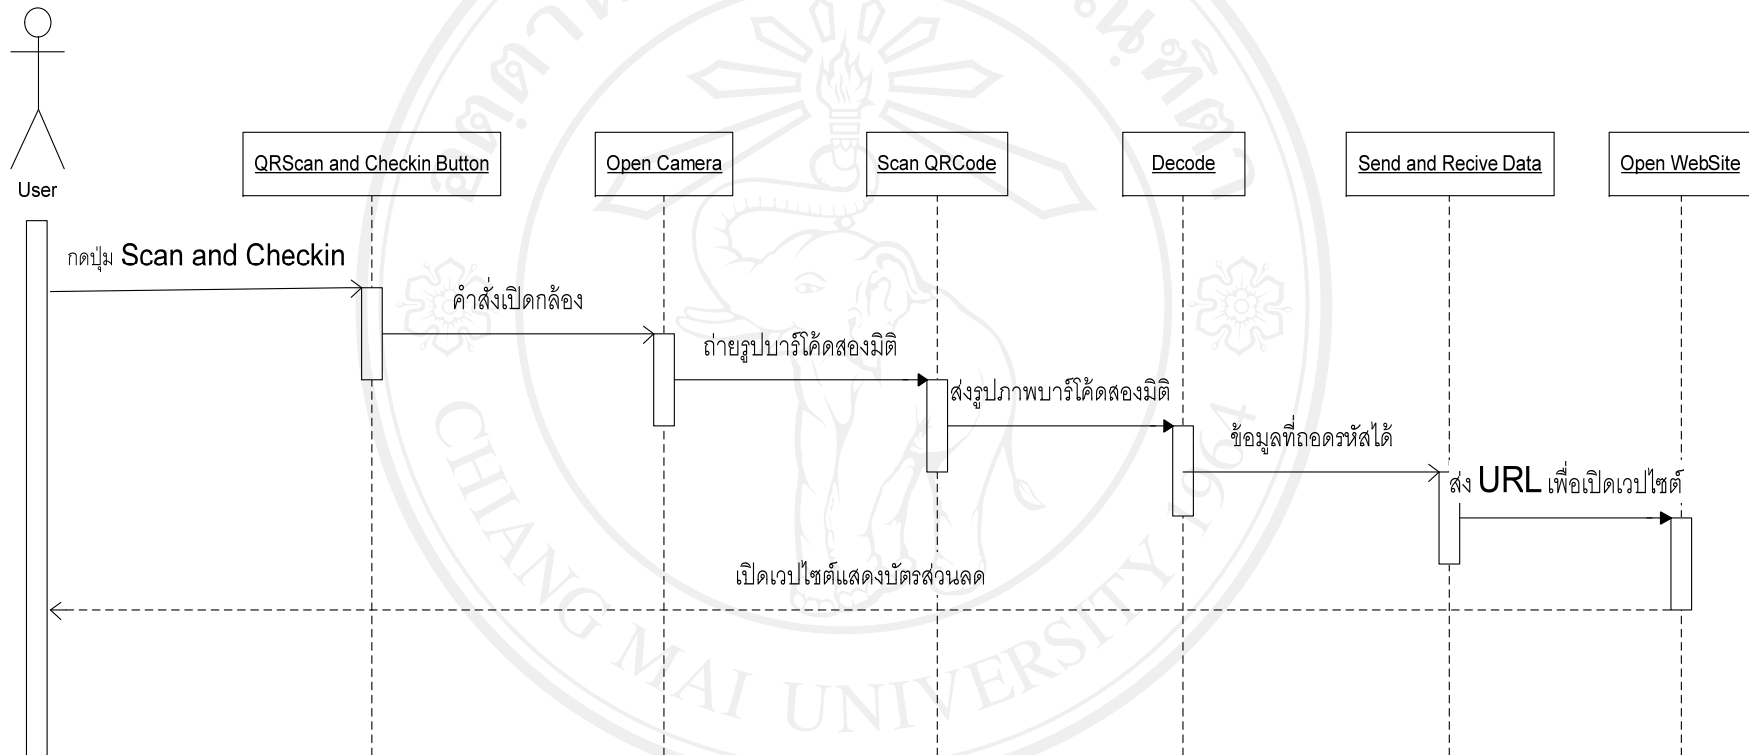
User

QRScan and Checkin Button

Open Camera

Scan QRCode

Decode

Send and Recive Data

Open WebSite

กดปุ่ม Scan and Checkin

คำสั่งเปิดกล้อง

ถ่ายรูปบาร์โค้ดสองมิติ

ส่งรูปภาพบาร์โค้ดสองมิติ

ข้อมูลที่ถอดรหัสได้

ส่ง URL เพื่อเปิดเวปไซต์

เปิดเวปไซต์แสดงบัตรส่วนลด

CHIANG MAI UNIVERSITY